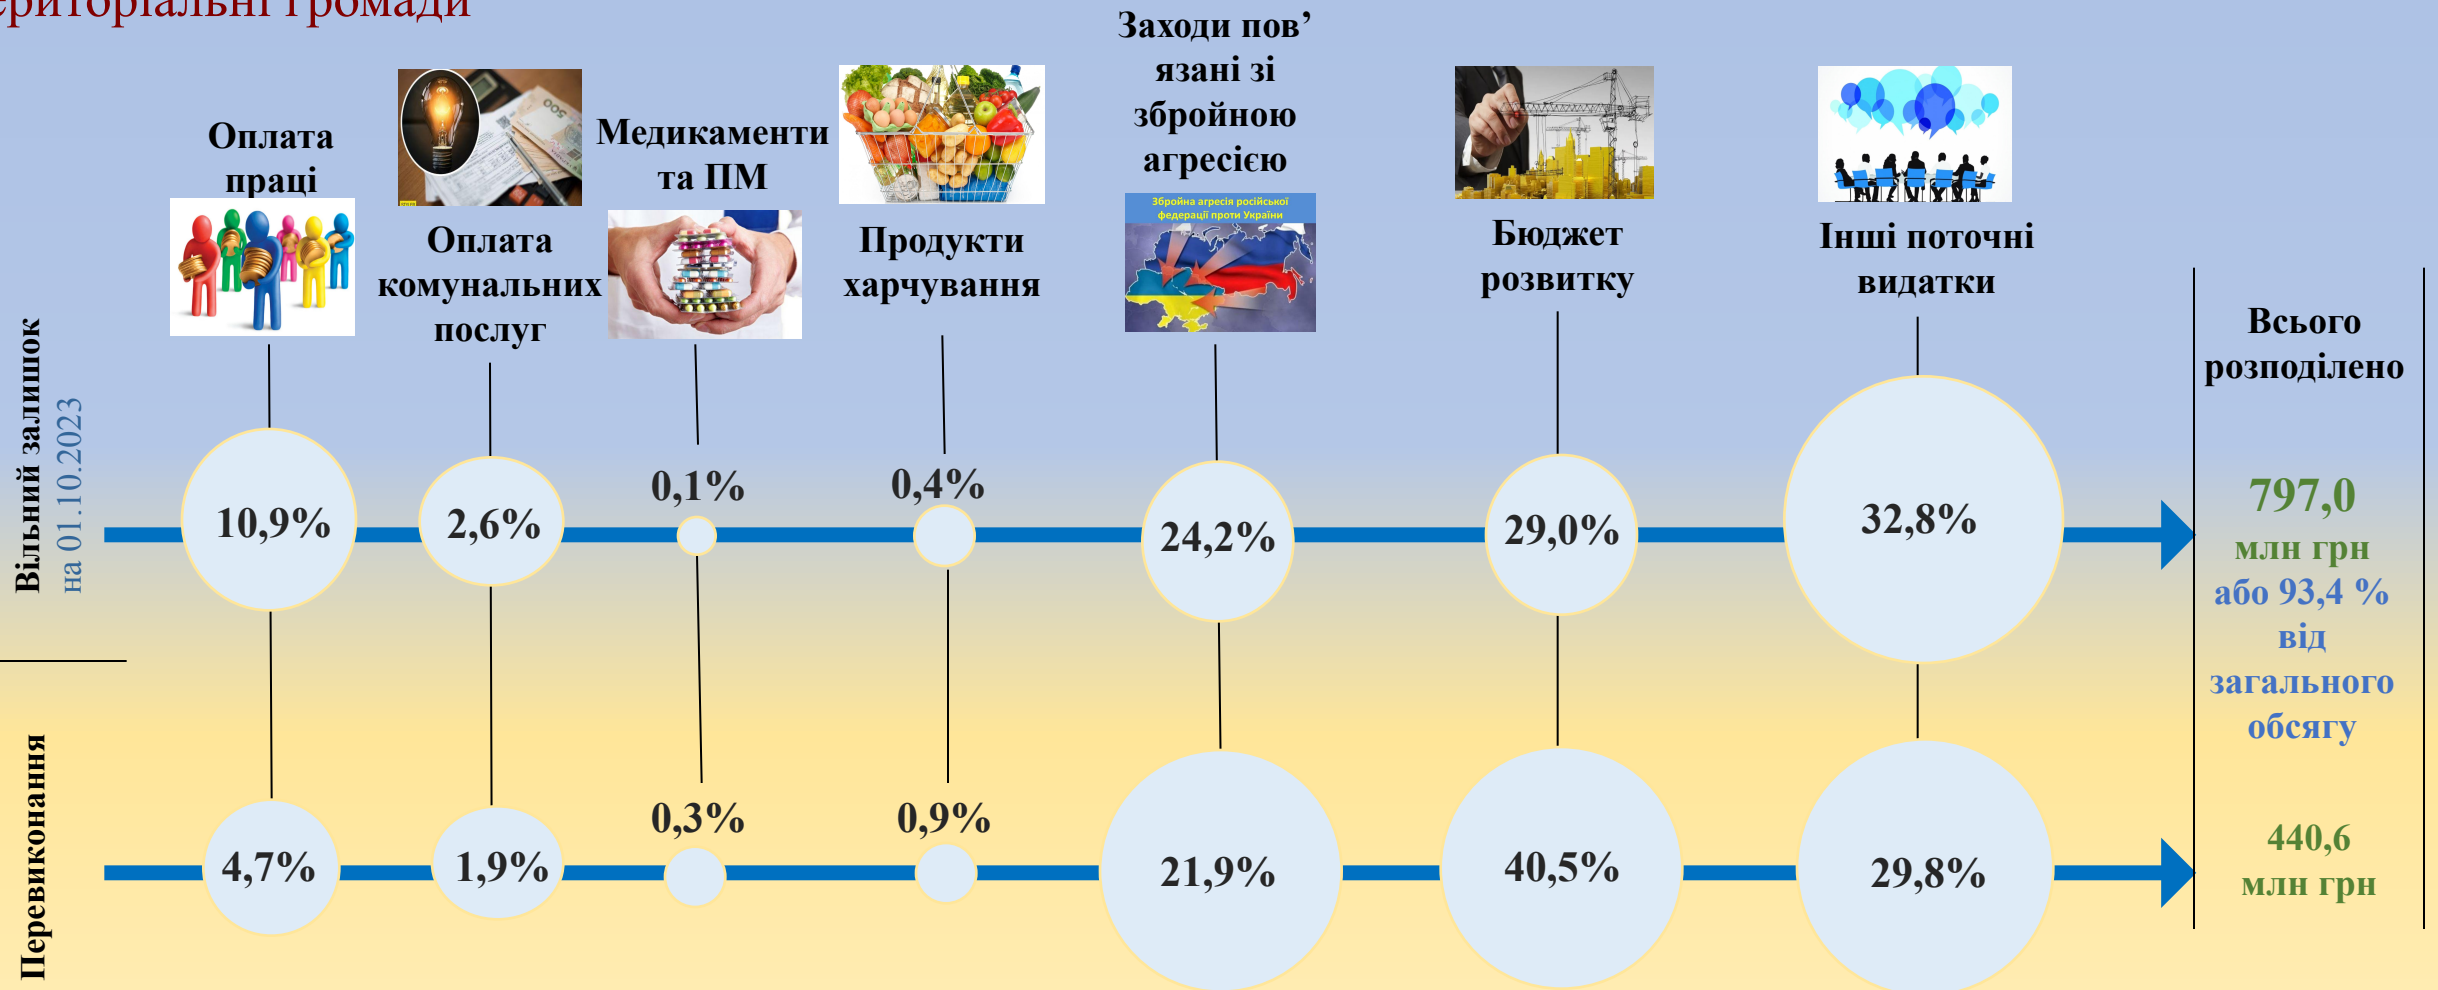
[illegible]ериторіальні громади

Оплата праці

Оплата комунальних послуг

Медикаменти та ПМ

Продукти харчування

Заходи пов'язані зі збройною агресією

Збройна агресія російської федерації проти України

Бюджет розвитку

Інші поточні видатки

Всього розподілено

Вільний залишок на 01.10.2023

10,9%

2,6%

0,1%

0,4%

24,2%

29,0%

32,8%

797,0 млн грн

або 93,4 % від загального обсягу

Перевиконання

4,7%

1,9%

0,3%

0,9%

21,9%

40,5%

29,8%

440,6 млн грн